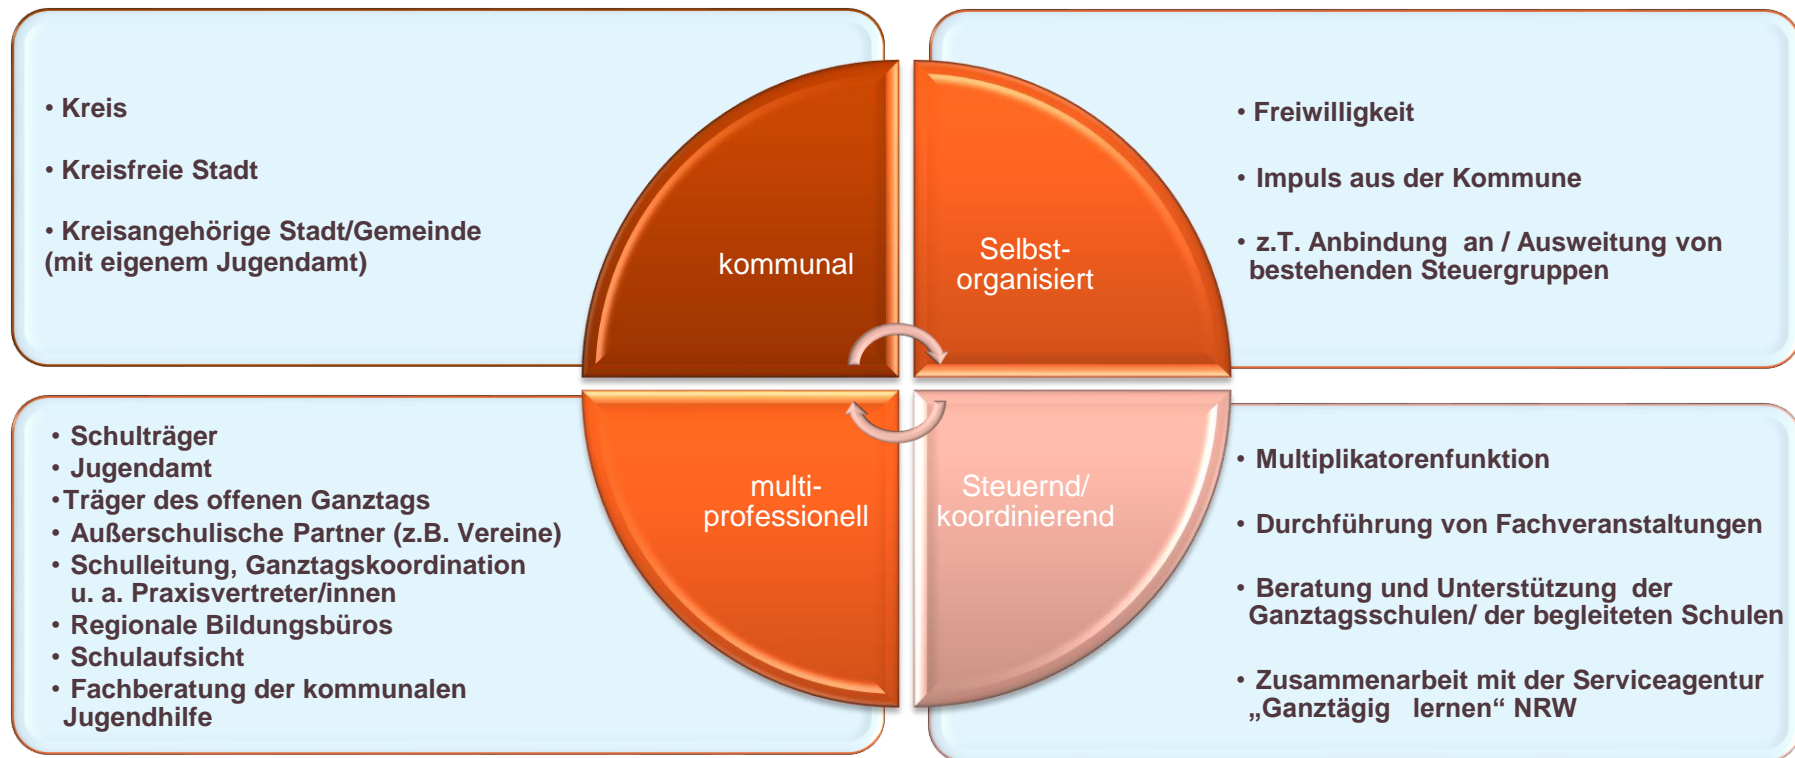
• Kreis

• Kreisfreie Stadt

• Kreisangehörige Stadt/Gemeinde (mit eigenem Jugendamt)

kommunal

Selbst-organisiert

• Freiwilligkeit

• Impuls aus der Kommune

• z.T. Anbindung an / Ausweitung von bestehenden Steuergruppen

• Schulträger
• Jugendamt
•Träger des offenen Ganztags
• Außerschulische Partner (z.B. Vereine)
• Schulleitung, Ganztagskoordination u. a. Praxisvertreter/innen
• Regionale Bildungsbüros
• Schulaufsicht
• Fachberatung der kommunalen Jugendhilfe

multi-professionell

Steuernd/ koordinierend

• Multiplikatorenfunktion

• Durchführung von Fachveranstaltungen

• Beratung und Unterstützung der Ganztagsschulen/ der begleiteten Schulen

• Zusammenarbeit mit der Serviceagentur „Ganztägig lernen“ NRW